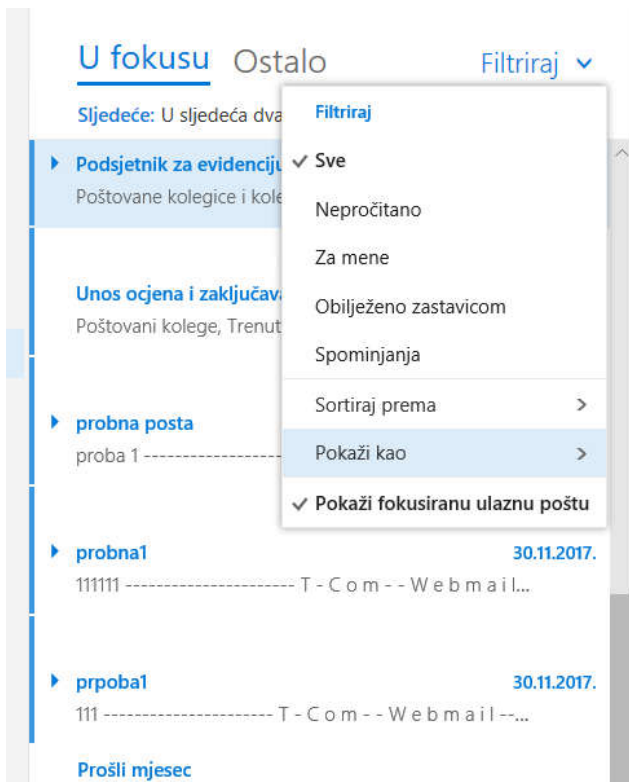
U fokusu Ostalo

Filtriraj

Sljedeće: U sljedeća dva

Podsjetnik za evidenciju

Poštovane kolegice i kole

Unos ocjena i zaključava

Poštovani kolege, Trenut

probna posta

proba 1 ------------------

probna1 30.11.2017.

111111 ---------------------- T - C o m - - W e b m a i l...

prpoba1 30.11.2017.

111 ---------------------- T - C o m - - W e b m a i l --...

Prošli mjesec

Filtriraj

✓ Sve

Nepročitano

Za mene

Obilježeno zastavicom

Spominjanja

Sortiraj prema >

Pokaži kao >

✓ Pokaži fokusiranu ulaznu poštu